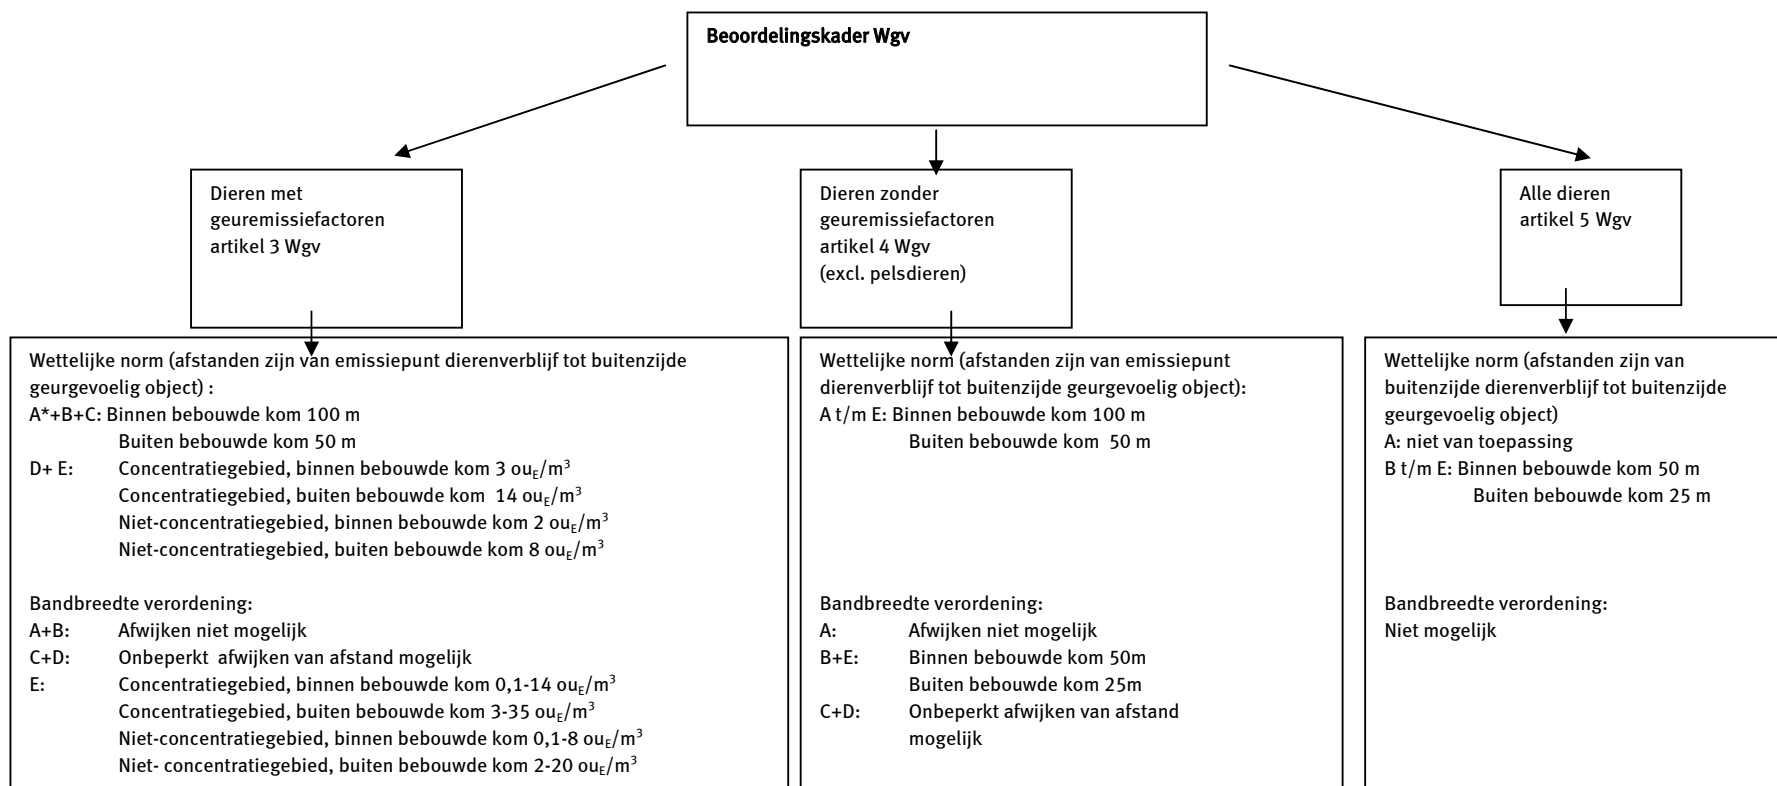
Beoordelingskader Wgv

Dieren met geuremissiefactoren artikel 3 Wgv

Dieren zonder geuremissiefactoren artikel 4 Wgv (excl. pelsdieren)

Alle dieren artikel 5 Wgv

Wettelijke norm (afstanden zijn van emissiepunt dierenverblijf tot buitenzijde geurgevoelig object) :
A*+B+C: Binnen bebouwde kom 100 m
Buiten bebouwde kom 50 m
D+ E: Concentratiegebied, binnen bebouwde kom 3 $ou_E/m^3$
Concentratiegebied, buiten bebouwde kom 14 $ou_E/m^3$
Niet-concentratiegebied, binnen bebouwde kom 2 $ou_E/m^3$
Niet-concentratiegebied, buiten bebouwde kom 8 $ou_E/m^3$

Bandbreedte verordening:
A+B: Afwijken niet mogelijk
C+D: Onbeperkt afwijken van afstand mogelijk
E: Concentratiegebied, binnen bebouwde kom 0,1-14 $ou_E/m^3$
Concentratiegebied, buiten bebouwde kom 3-35 $ou_E/m^3$
Niet-concentratiegebied, binnen bebouwde kom 0,1-8 $ou_E/m^3$
Niet- concentratiegebied, buiten bebouwde kom 2-20 $ou_E/m^3$

Wettelijke norm (afstanden zijn van emissiepunt dierenverblijf tot buitenzijde geurgevoelig object):
A t/m E: Binnen bebouwde kom 100 m
Buiten bebouwde kom 50 m

Bandbreedte verordening:
A: Afwijken niet mogelijk
B+E: Binnen bebouwde kom 50m
Buiten bebouwde kom 25m
C+D: Onbeperkt afwijken van afstand mogelijk

Wettelijke norm (afstanden zijn van buitenzijde dierenverblijf tot buitenzijde geurgevoelig object)
A: niet van toepassing
B t/m E: Binnen bebouwde kom 50 m
Buiten bebouwde kom 25 m

Bandbreedte verordening:
Niet mogelijk